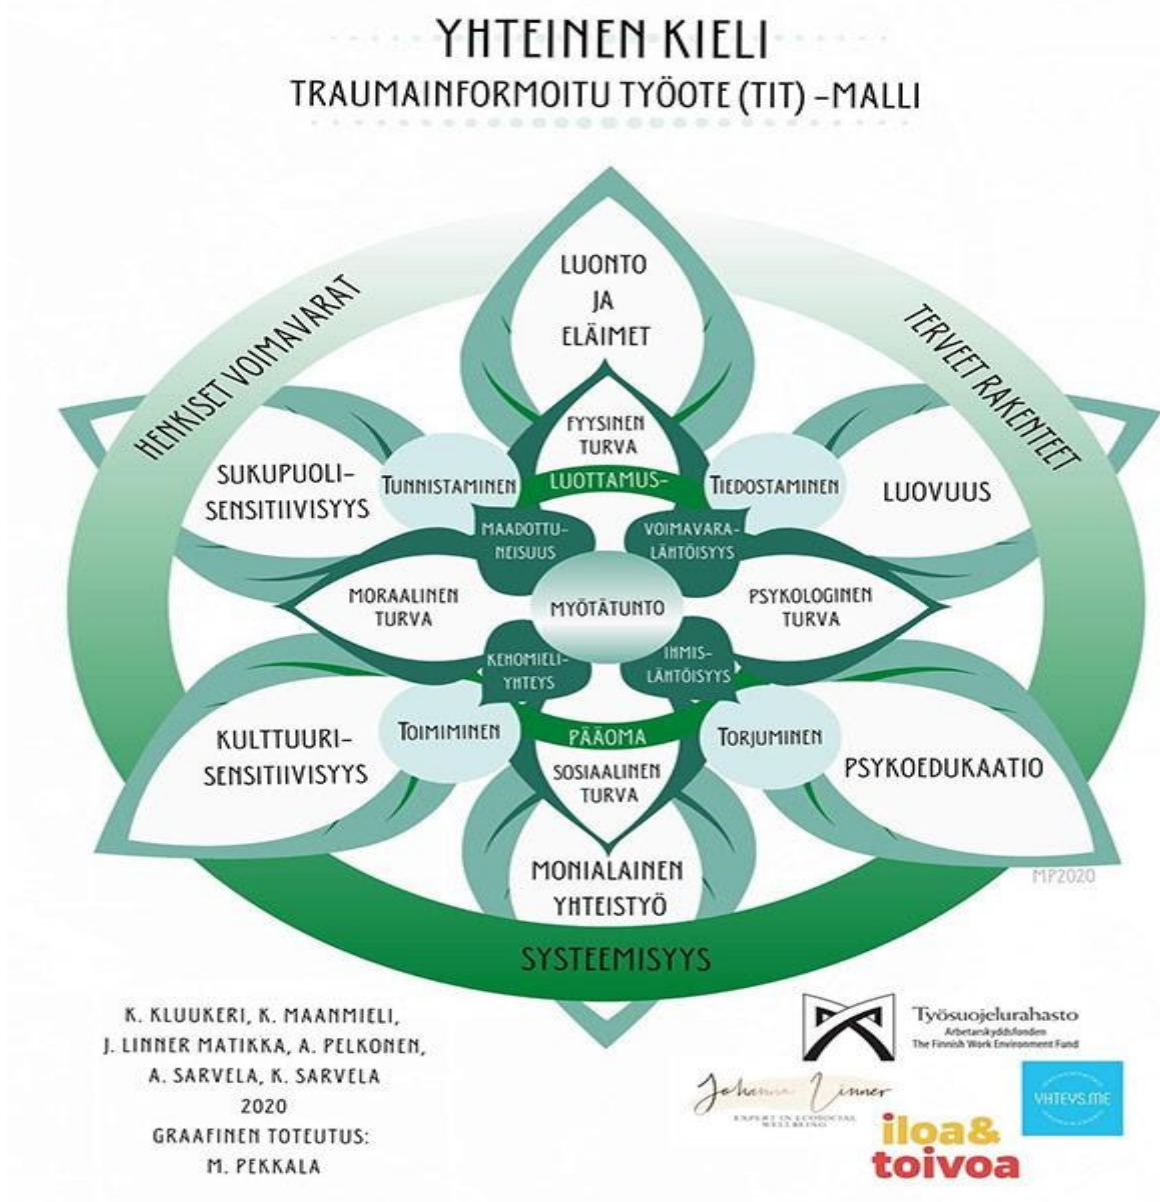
YHTEINEN KIELI
TRAUMAINFORMOITU TYÖOTE (TIT) -MALLI

HENKISET VOIMAVARAT
TERVEET RAKENTEET

LUONTO JA ELÄIMET

FYYSINEN TURVA

SUKUPUOLI-SENSITIIVISYYS

TUNNISTAMINEN

LUOTTAMUS-

TIEDOSTAMINEN

LUOVUUS

MAADOTTUNEISUUS

VOIMAVARALÄHTÖISYYS

MORAALINEN TURVA

MYÖTÄTUNTO

PSYKOLOGINEN TURVA

KEHOMIELIYHTEYS

IHMISLÄHTÖISYYS

KULTTUURI-SENSITIIVISYYS

TOIMIMINEN

PÄÄOMA

TORJUMINEN

PSYKOEDUKAATIO

SOSIAALINEN TURVA

MONIALAINEN YHTEISTYÖ

MP2020

SYSTEEMISYYS

K. KLUUKERI, K. MAANMIELI,
J. LINNER MATIKKA, A. PELKONEN,
A. SARVELA, K. SARVELA
2020
GRAAFINEN TOTEUTUS:
M. PEKKALA

Työsuojelurahasto
Arbetarskyddsfonden
The Finnish Work Environment Fund

Johanna Linner
EXPERT IN ECOSOCIAL WELLBEING

YHTEYS.ME

iloa& toivoa